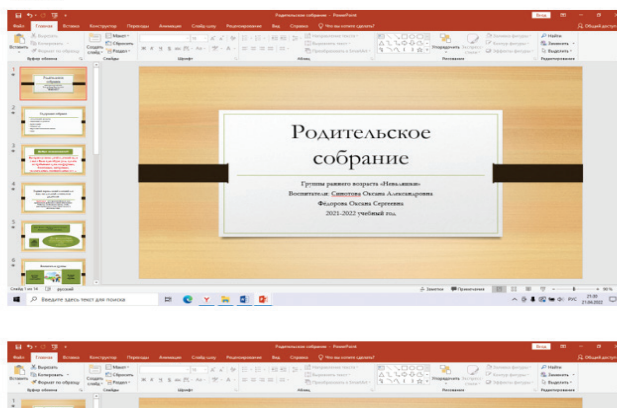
Родительское собрание - PowerPoint

Файл Главная Вставка Конструктор Переходы Анимация Слайд-шоу Рецензирование Вид Справка Что вы хотите сделать?

Общий доступ

Вставить Вырезать Копировать Формат по образцу Буфер обмена Создать слайд Макет Сбросить Раздел Слайды Шрифт Абзац Рисование Упорядочить Экспресс-стили Редактирование Найти Заменить Выделить

Родительское собрание

Группы раннего возраста «Неваляшки»
Воспитатели: Сивотова Оксана Александровна
Федорова Оксана Сергеевна
2021-2022 учебный год.

Слайд 1 из 14 русский

Заметки Примечания

Введите здесь текст для поиска

РУС 21:35 21.09.2021

Родительское собрание - PowerPoint

Файл Главная Вставка Конструктор Переходы Анимация Слайд-шоу Рецензирование Вид Справка Что вы хотите сделать?

Общий доступ